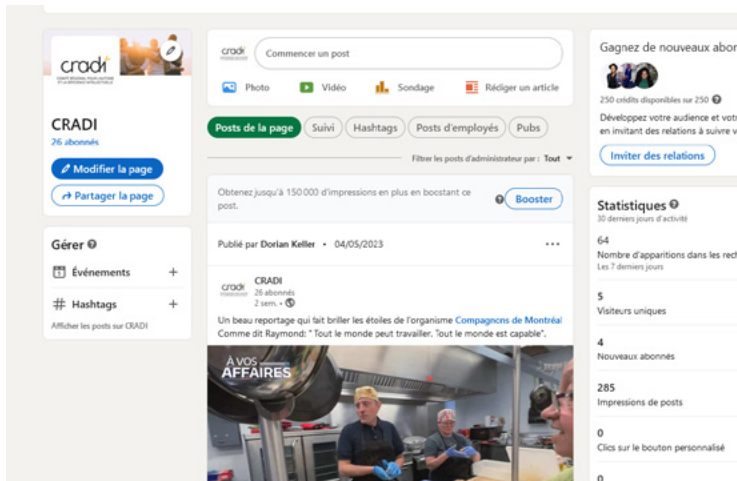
cradi
COMITÉ RÉGIONAL POUR L'AUTISME ET LA DÉFICIENCE INTELLECTUELLE

CRADI
26 abonnés

Modifier la page

Partager la page

Gérer

Événements +

Hashtags +

Afficher les posts sur CRADI

cradi Commencer un post

Photo Vidéo Sondage Rédiger un article

Posts de la page Suivi Hashtags Posts d'employés Pubs

Filtrer les posts d'administrateur par : Tout

Obtenez jusqu'à 150 000 d'impressions en plus en boostant ce post. Booster

Publié par Dorian Keller • 04/05/2023 ...

CRADI
26 abonnés
2 sem. •

Un beau reportage qui fait briller les étoiles de l'organisme Compagnons de Montréal
Comme dit Raymond: " Tout le monde peut travailler. Tout le monde est capable".

À VOS AFFAIRES

Gagnez de nouveaux abon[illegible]

250 crédits disponibles sur 250

Développez votre audience et vot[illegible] en invitant des relations à suivre v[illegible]

Inviter des relations

Statistiques
30 derniers jours d'activité

64
Nombre d'apparitions dans les rec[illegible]
Les 7 derniers jours

5
Visiteurs uniques

4
Nouveaux abonnés

285
Impressions de posts

0
Clics sur le bouton personnalisé

0